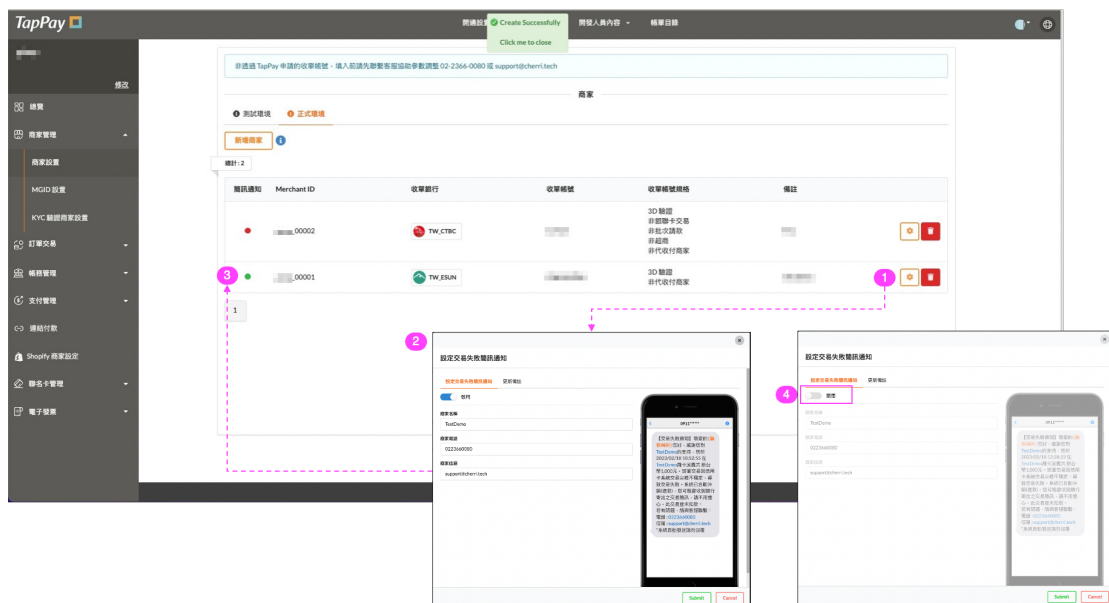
TapPay

開通設定 Create Successfully 開發人員內容 帳單目錄

Click me to close

修改

總覽

商家管理

商家設置

MGID 設置

KYC 驗證商家設置

訂單交易

帳務管理

支付管理

連結付款

Shopify 商家設定

聯名卡管理

電子發票

非透過 TapPay 申請的收單帳號，填入前請先聯繫客服協助參數調整 02-2366-0080 或 support@cherri.tech

商家

測試環境 正式環境

新增商家

總計：2

| 簡訊通知 | Merchant ID | 收單銀行 | 收單帳號 | 收單帳號規格 | 備註 |
|---|---|---|---|---|---|
| | _00002 | TW_CTBC | | 3D 驗證 非記憶卡交易 非批次請款 非超商 非代收付商家 | |
| | _00001 | TW_ESUN | | 3D 驗證 非代收付商家 | |

1

1

2

3

4

設定交易失敗簡訊通知

設定交易失敗簡訊通知 更新電話

啟用

商家名稱

TestDemo

商家電話

0223660080

商家信箱

support@cherri.tech

【交易失敗通知】您收到此通知，因為您的商店 TestDemo 的交易，於 2023/03/16 10:52:55 在 TestDemo 進行... 0223660080 support@cherri.tech

Submit Cancel

設定交易失敗簡訊通知

設定交易失敗簡訊通知 更新電話

關閉

商家名稱

TestDemo

商家電話

0223660080

商家信箱

support@cherri.tech

Submit Cancel